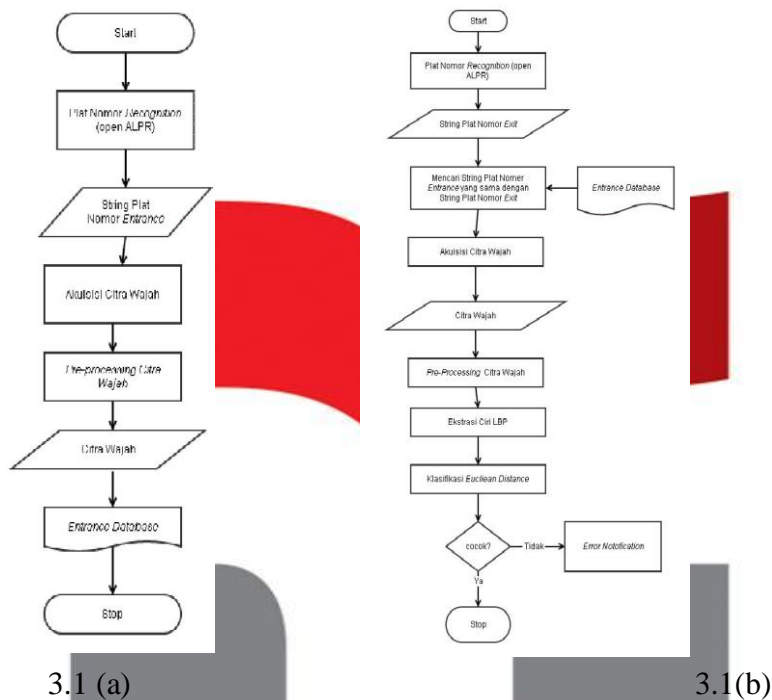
Start

Plat Nomor Recognition (open ALPR)

String Plat Nomor Entrance

Akuisisi Citra Wajah

Pre-processing Citra Wajah

Citra Wajah

Entrance Database

Stop

3.1 (a)

Start

Plat Nomor Recognition (open ALPR)

String Plat Nomor Exit

Mencari String Plat Nomer Entrance yang sama dengan String Plat Nomor Exit

Entrance Database

Akuisisi Citra Wajah

Citra Wajah

Pre-Processing Citra Wajah

Ekstrasi Ciri LBP

Klasifikasi Euclian Distance

cocok?

Tidak

Error Notification

Ya

Stop

3.1(b)